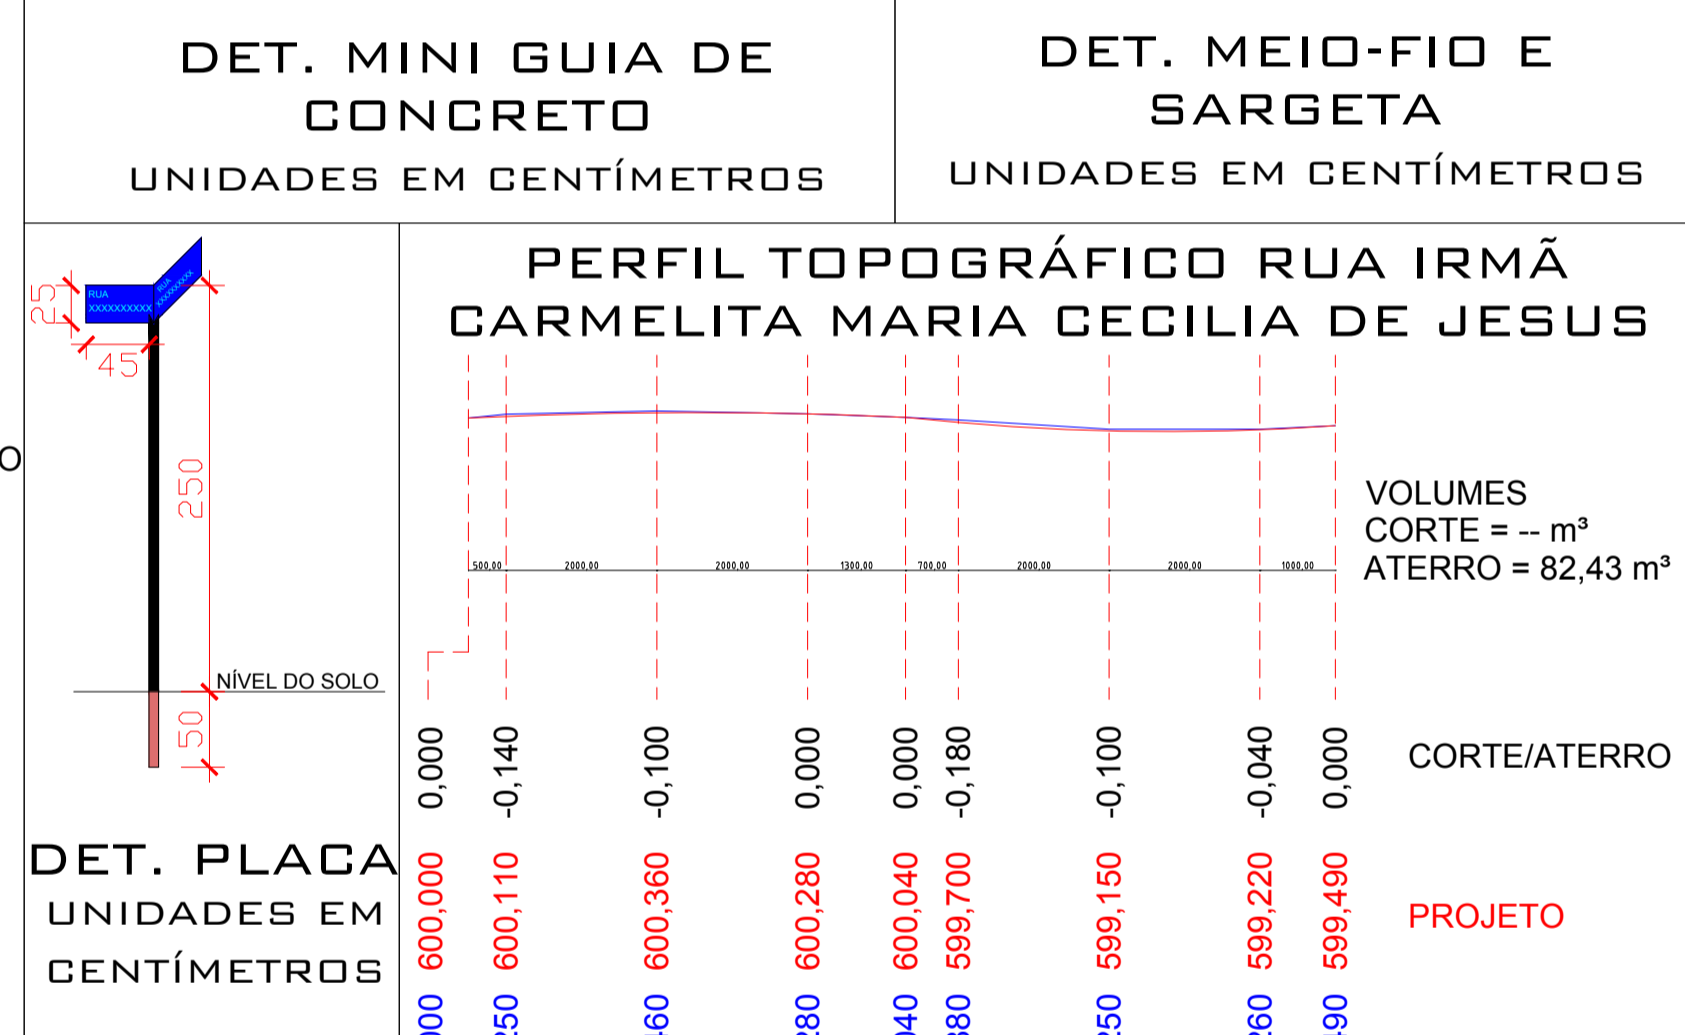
DET. MINI GUIA DE CONCRETO
UNIDADES EM CENTÍMETROS

DET. MEIO-FIO E SARGETA
UNIDADES EM CENTÍMETROS

25
RUA XXXXXXXXXX
RUA XXXXXXXXXX
45
250
NÍVEL DO SOLO
50

DET. PLACA
UNIDADES EM CENTÍMETROS

O

PERFIL TOPOGRÁFICO RUA IRMÃ CARMELITA MARIA CECILIA DE JESUS

500,00 2000,00 2000,00 1300,00 700,00 2000,00 2000,00 1000,00

VOLUMES
CORTE = -- m³
ATERRO = 82,43 m³

| 0,000 | -0,140 | -0,100 | 0,000 | 0,000 | -0,180 | -0,100 | -0,040 | 0,000 | CORTE/ATERRO |
|---|---|---|---|---|---|---|---|---|---|
| 600,000 | 600,110 | 600,360 | 600,280 | 600,040 | 599,700 | 599,150 | 599,220 | 599,490 | PROJETO |
| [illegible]00 | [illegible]250 | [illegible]60 | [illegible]280 | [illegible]040 | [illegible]880 | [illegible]250 | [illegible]260 | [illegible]90 | |